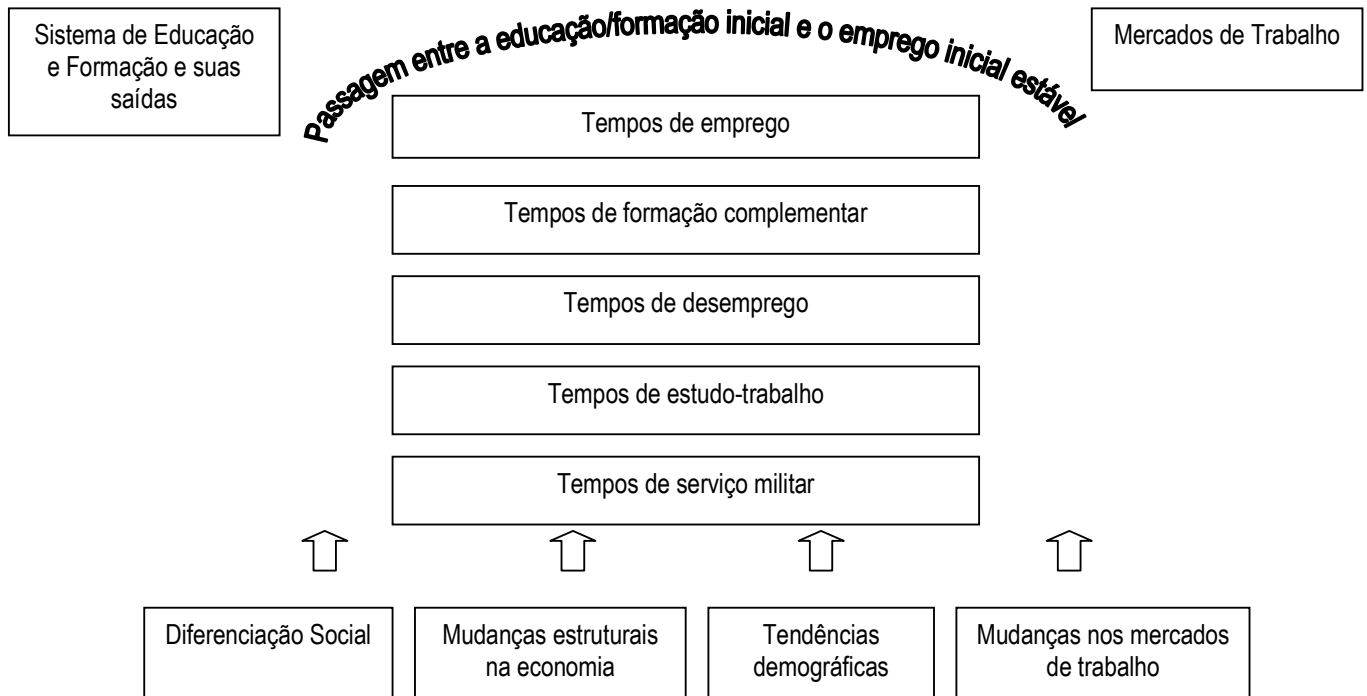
Sistema de Educação e Formação e suas saídas

Passagem entre a educação/formação inicial e o emprego inicial estável

Mercados de Trabalho

Tempos de emprego

Tempos de formação complementar

Tempos de desemprego

Tempos de estudo-trabalho

Tempos de serviço militar

Diferenciação Social

Mudanças estruturais na economia

Tendências demográficas

Mudanças nos mercados de trabalho